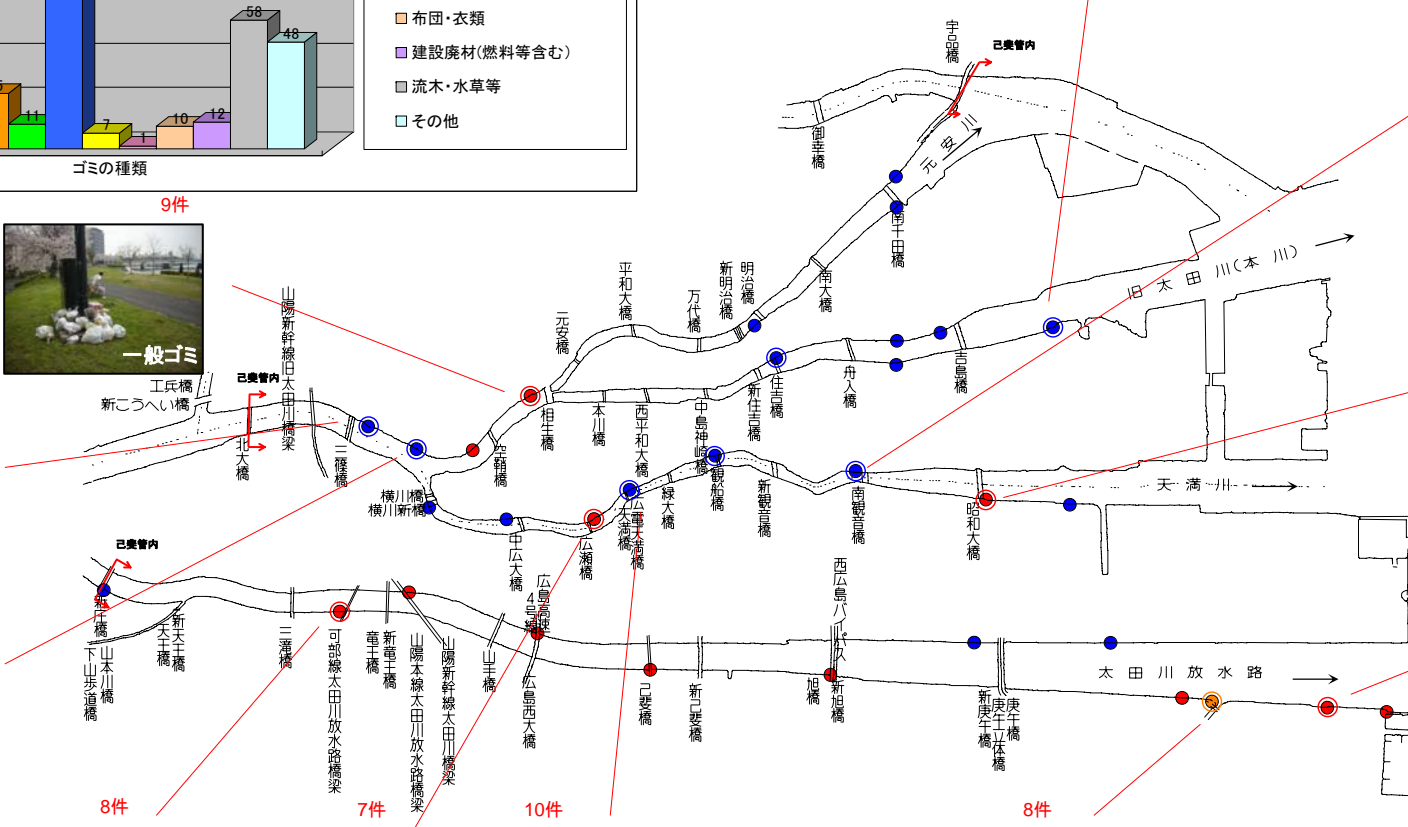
58
48
11
7
1
10
12
ゴミの種類
9件
布団・衣類
建設廃材(燃料等含む)
流木・水草等
その他
一般ゴミ
宇品橋
己斐管内
御幸橋
元安川
南千田橋
旧太田川(本川)
平和大橋
明治橋
新明治橋
万代橋
南大橋
元安橋
住吉橋
新住吉橋
舟入橋
吉島橋
山陽新幹線旧太田川橋梁
工兵橋
新こうへい橋
己斐管内
北大橋
三篠橋
相生橋
本川橋
西平和大橋
中島神崎橋
空鞘橋
横川橋
横川新橋
中広大橋
広瀬橋
観船橋
新観音橋
南観音橋
天満川
昭和大橋
緑大橋
広電天満橋
天満橋
己斐管内
新庄橋
山本川橋
下山歩道橋
新天王橋
天王橋
三滝橋
可部線太田川放水路橋梁
竜王橋
新竜王橋
山陽本線太田川放水路橋梁
山陽新幹線太田川橋梁
広島高速4号線
山手橋
広島西大橋
己斐橋
新己斐橋
西広島バイパス
旭橋
新旭橋
太田川放水路
庚午橋
新庚午橋
新庚午立体橋
8件
7件
10件
8件